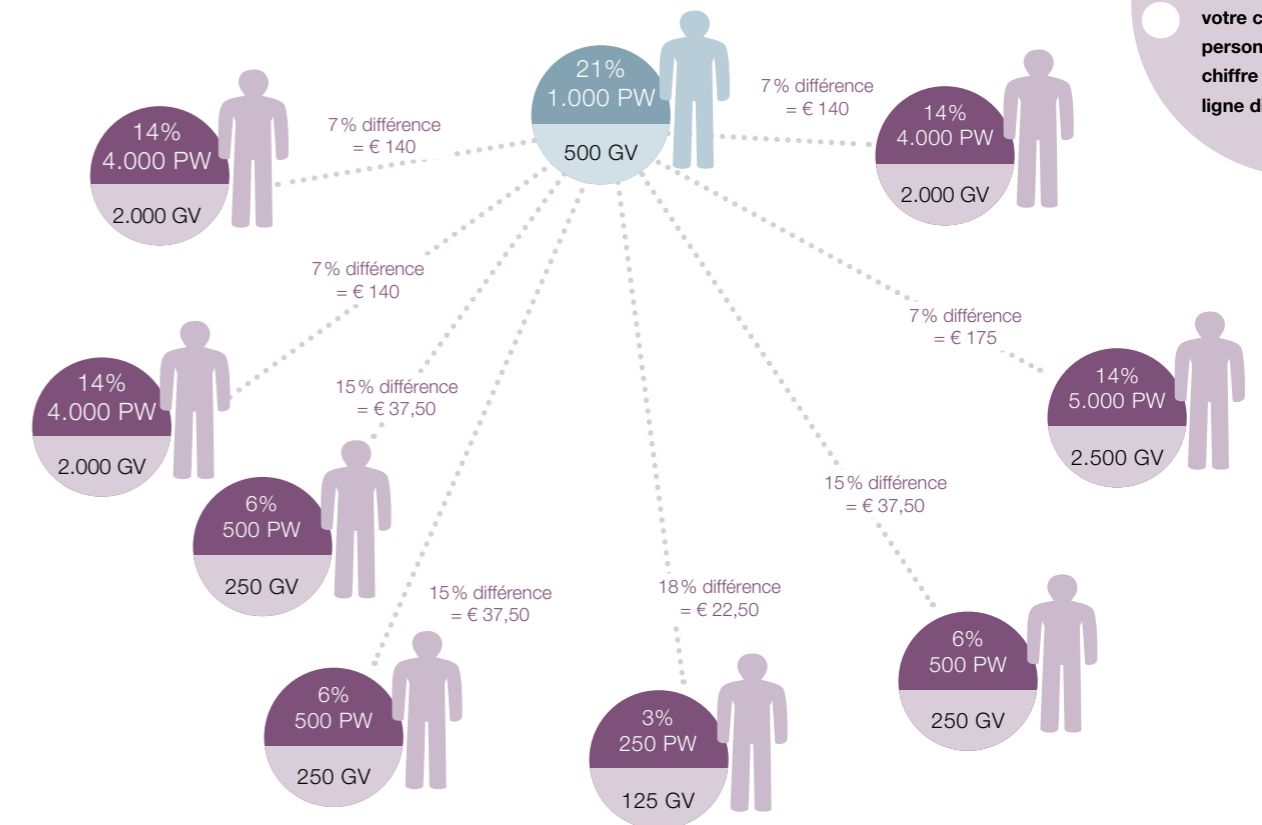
votre c
person
chiffre
ligne d

21%
1.000 PW
500 GV

7% différence
= € 140

14%
4.000 PW
2.000 GV

7% différence
= € 140

14%
4.000 PW
2.000 GV

7% différence
= € 140

14%
4.000 PW
2.000 GV

7% différence
= € 175

14%
5.000 PW
2.500 GV

15% différence
= € 37,50

6%
500 PW
250 GV

15% différence
= € 37,50

6%
500 PW
250 GV

15% différence
= € 37,50

6%
500 PW
250 GV

18% différence
= € 22,50

3%
250 PW
125 GV